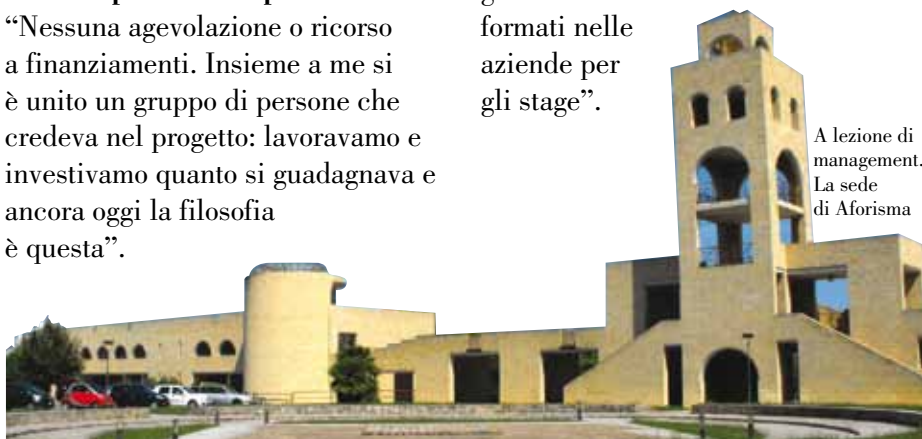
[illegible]
"Nessuna agevolazione o ricorso a finanziamenti. Insieme a me si è unito un gruppo di persone che credeva nel progetto: lavoravamo e investivamo quanto si guadagnava e ancora oggi la filosofia è questa".

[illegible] formati nelle aziende per gli stage".

A lezione di management. La sede di Aforisma